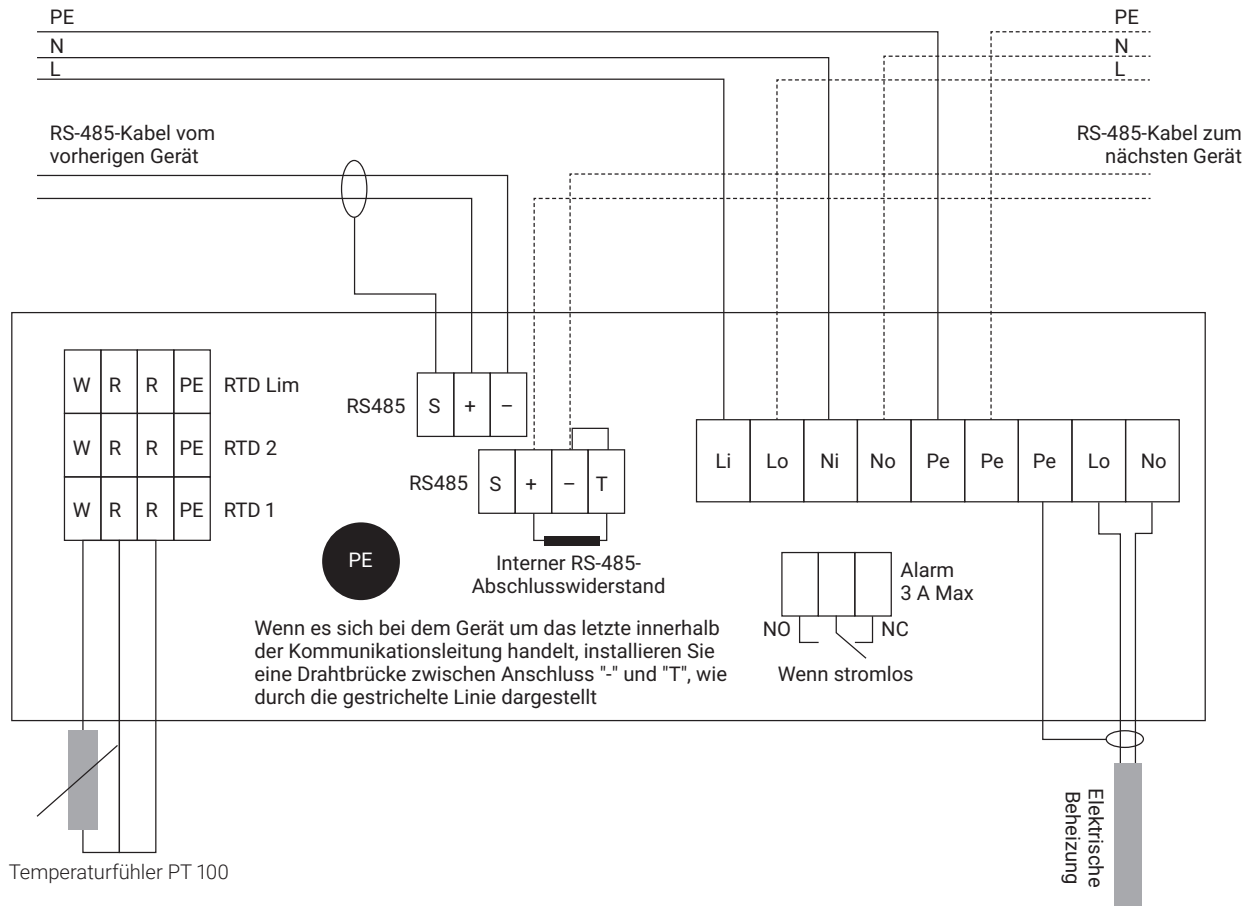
PE
N
L

PE
N
L

RS-485-Kabel vom vorherigen Gerät

RS-485-Kabel zum nächsten Gerät

| W | R | R | PE | RTD Lim |
|---|---|---|---|---|
| W | R | R | PE | RTD 2 |
| W | R | R | PE | RTD 1 |

RS485 S + –

RS485 S + – T

Li Lo Ni No Pe Pe Pe Lo No

PE

Interner RS-485-Abschlusswiderstand

Alarm
3 A Max

NO NC

Wenn stromlos

Wenn es sich bei dem Gerät um das letzte innerhalb der Kommunikationsleitung handelt, installieren Sie eine Drahtbrücke zwischen Anschluss "-" und "T", wie durch die gestrichelte Linie dargestellt

Temperaturfühler PT 100

Elektrische Beheizung